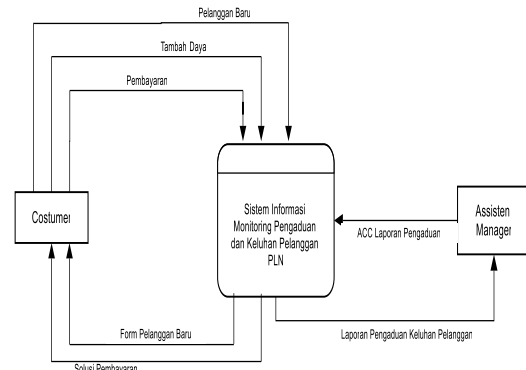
Pelanggan Baru

Tambah Daya

Pembayaran

Costumer

Sistem Informasi Monitoring Pengaduan dan Keluhan Pelanggan PLN

ACC Laporan Pengaduan

Assisten Manager

Form Pelanggan Baru

Laporan Pengaduan Keluhan Pelanggan

Solusi Pembayaran